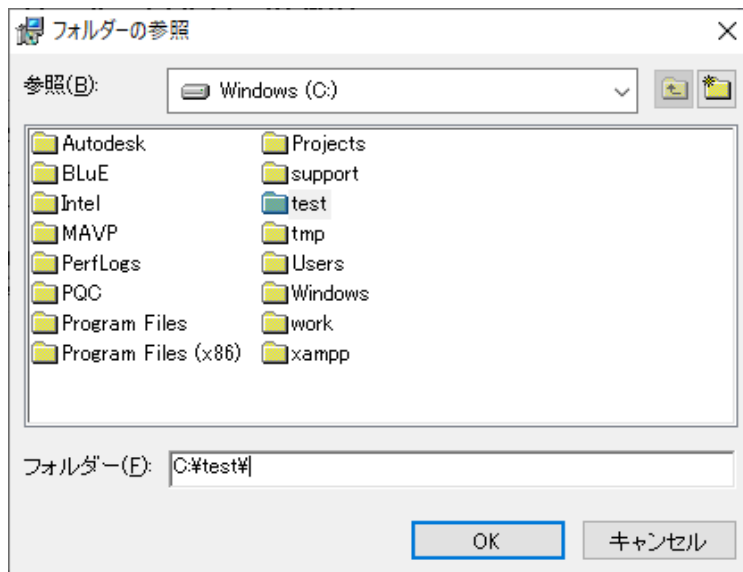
フォルダーの参照

参照(B): Windows (C:)

Autodesk
BLuE
Intel
MAVP
PerfLogs
PQC
Program Files
Program Files (x86)

Projects
support
test
tmp
Users
Windows
work
xampp

フォルダー(F): C:¥test¥

OK
キャンセル